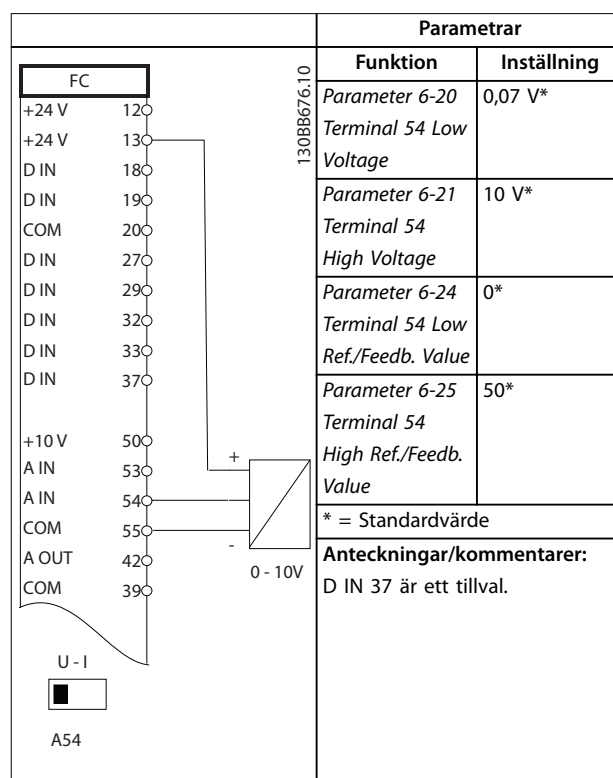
FC
+24 V 12
+24 V 13
D IN 18
D IN 19
COM 20
D IN 27
D IN 29
D IN 32
D IN 33
D IN 37
+10 V 50
A IN 53
A IN 54
COM 55
A OUT 42
COM 39

U - I

A54

+
-
0 - 10V

130BB676.10

| Parametrar | |
|---|---|
| **Funktion** | **Inställning** |
| *Parameter 6-20 Terminal 54 Low Voltage* | 0,07 V* |
| *Parameter 6-21 Terminal 54 High Voltage* | 10 V* |
| *Parameter 6-24 Terminal 54 Low Ref./Feedb. Value* | 0* |
| *Parameter 6-25 Terminal 54 High Ref./Feedb. Value* | 50* |
| * = Standardvärde | |

**Anteckningar/kommentarer:**
D IN 37 är ett tillval.